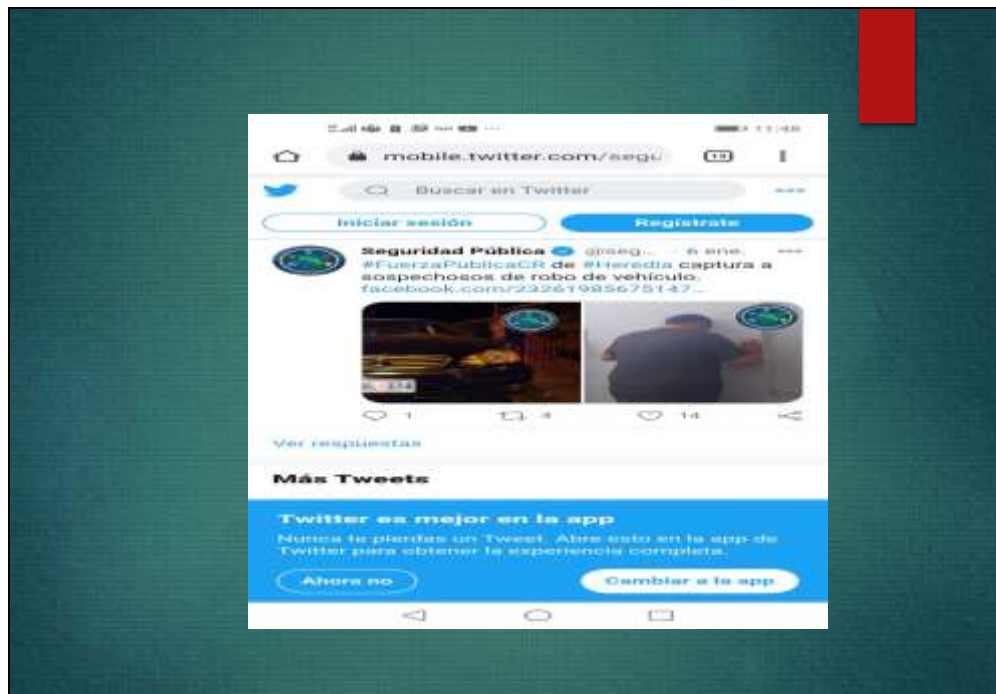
11:48

mobile.twitter.com/segu

Buscar en Twitter

Iniciar sesión

Regístrate

Seguridad Pública @seg... · 6 ene.

#FuerzaPublicaCR de #Heredia captura a sospechosos de robo de vehículo. facebook.com/232619856751 47...

1 4 14

Ver respuestas

Más Tweets

Twitter es mejor en la app

Nunca te pierdas un Tweet. Abre esto en la app de Twitter para obtener la experiencia completa.

Ahora no

Cambiar a la app